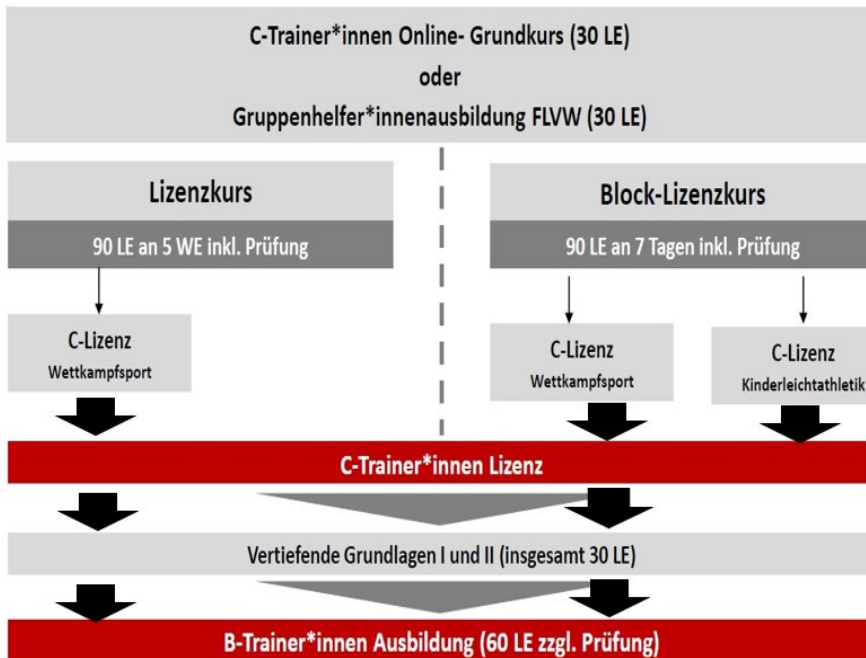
C-Trainer*innen Online- Grundkurs (30 LE)
oder
Gruppenhelfer*innenausbildung FLVW (30 LE)

Lizenzkurs

90 LE an 5 WE inkl. Prüfung

C-Lizenz
Wettkampfsport

Block-Lizenzkurs

90 LE an 7 Tagen inkl. Prüfung

C-Lizenz
Wettkampfsport

C-Lizenz
Kinderleichtathletik

C-Trainer*innen Lizenz

Vertiefende Grundlagen I und II (insgesamt 30 LE)

B-Trainer*innen Ausbildung (60 LE zzgl. Prüfung)